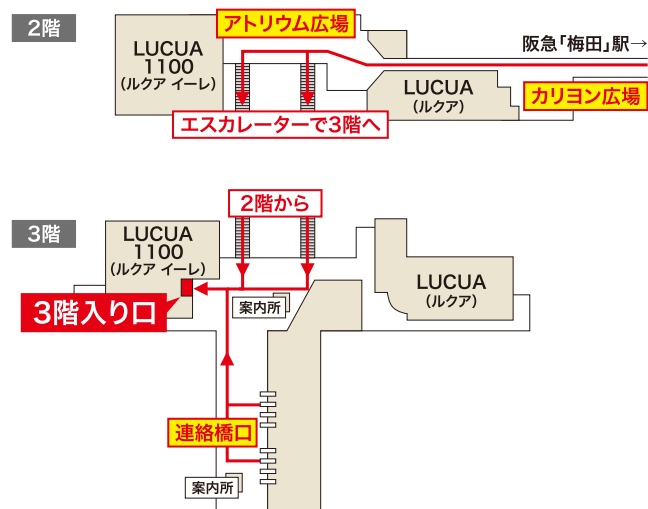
2階

LUCUA 1100 (ルクア イーレ)

アトリウム広場

阪急「梅田」駅→

LUCUA (ルクア)

カリヨン広場

エスカレーターで3階へ

3階

2階から

LUCUA 1100 (ルクア イーレ)

LUCUA (ルクア)

3階入り口

案内所

連絡橋口

案内所